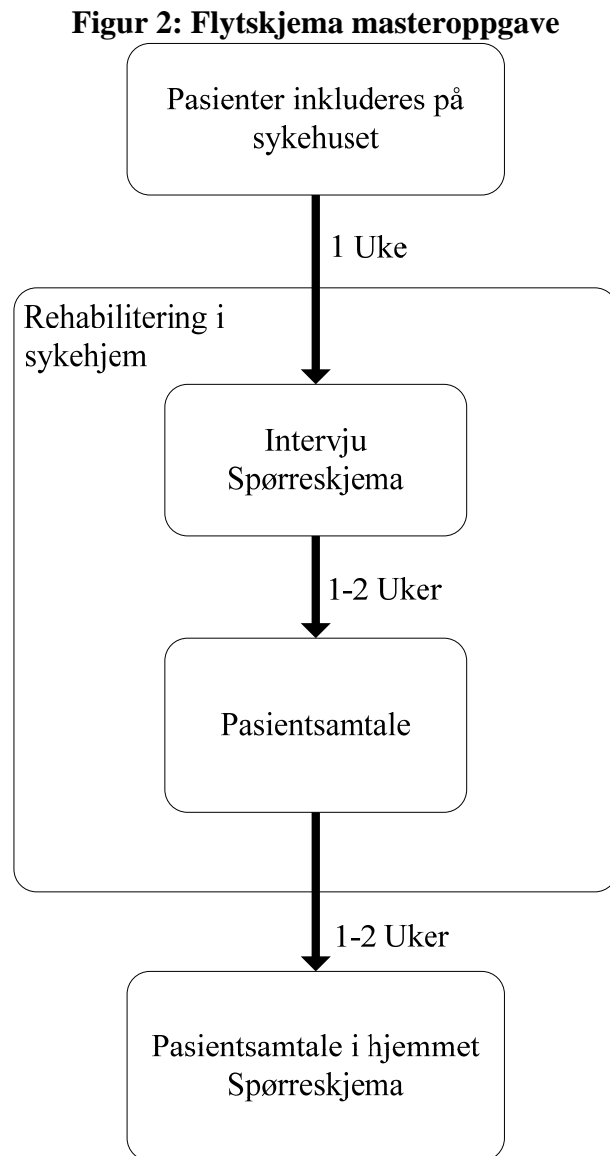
**Figur 2: Flytskjema masteroppgave**

Pasienter inkluderes på sykehuset

1 Uke

Rehabilitering i sykehjem

Intervju
Spørreskjema

1-2 Uker

Pasientsamtale

1-2 Uker

Pasientsamtale i hjemmet
Spørreskjema